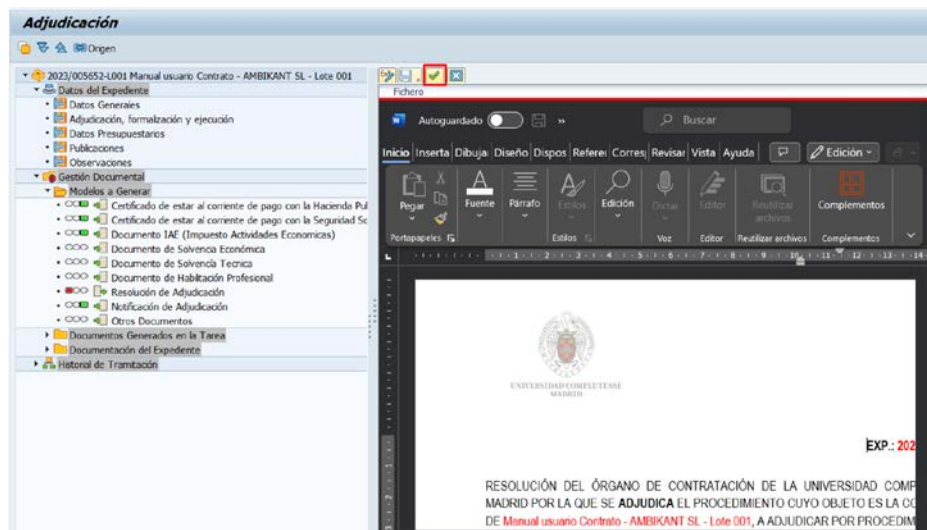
Adjudicación

Origen

2023/005652-L001 Manual usuario Contrato - AMBIKANT SL - Lote 001
Datos del Expediente
Datos Generales
Adjudicación, formalización y ejecución
Datos Presupuestarios
Publicaciones
Observaciones
Gestión Documental
Modelos a Generar
Certificado de estar al corriente de pago con la Hacienda Pul
Certificado de estar al corriente de pago con la Seguridad Sc
Documento IAE (Impuesto Actividades Economicas)
Documento de Solvencia Económica
Documento de Solvencia Tecnica
Documento de Habilitación Profesional
Resolución de Adjudicación
Notificación de Adjudicación
Otros Documentos
Documentos Generados en la Tarea
Documentación del Expediente
Historial de Tramitación

Fichero

Autoguardado
Buscar
Inicio Inserta Dibuja Diseño Dispos Referei Corres Revisa Vista Ayuda
Edición
Pegar
Fuente
Párrafo
Estilos
Edición
Dictar
Editor
Reutilizar archivos
Complementos
Portapapeles
Estilos
Voz
Editor
Reutilizar archivos
Complementos

UNIVERSIDAD COMPLUTENSE MADRID

EXP.: 202

RESOLUCIÓN DEL ÓRGANO DE CONTRATACIÓN DE LA UNIVERSIDAD COMP MADRID POR LA QUE SE ADJUDICA EL PROCEDIMIENTO CUYO OBJETO ES LA CO DE Manual usuario Contrato - AMBIKANT SL - Lote 001, A ADJUDICAR POR PROCEDIM